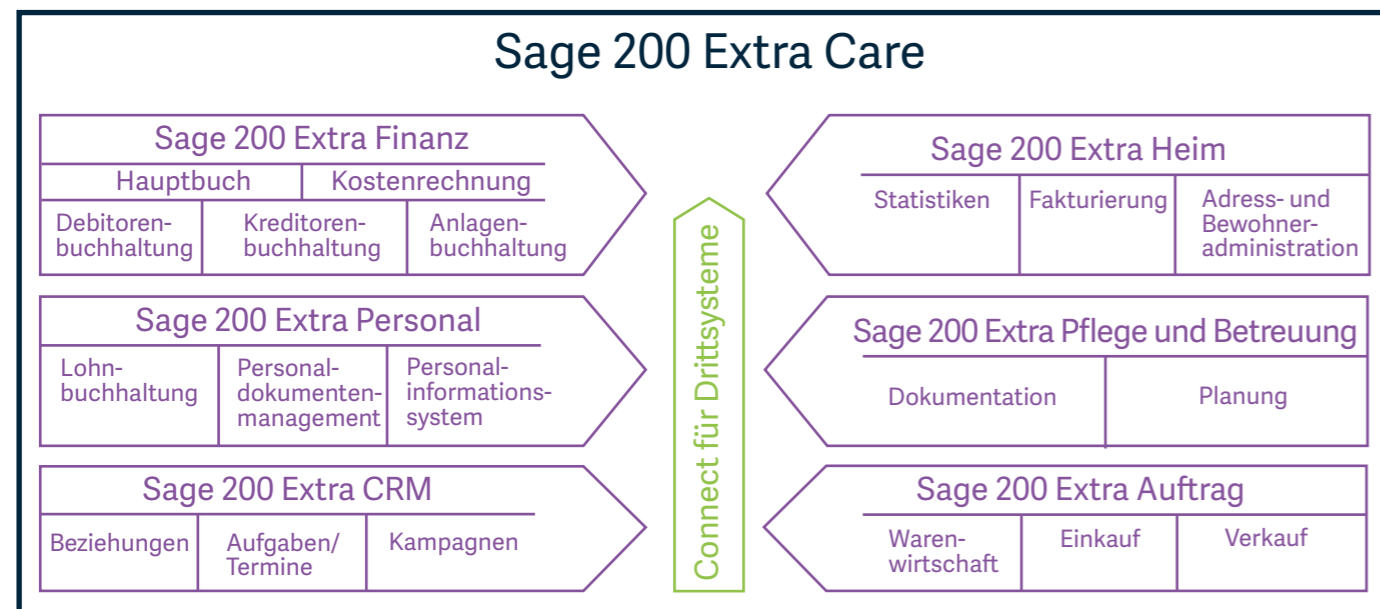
Sage 200 Extra Care

Sage 200 Extra Finanz

Hauptbuch

Kostenrechnung

Debitorenbuchhaltung

Kreditorenbuchhaltung

Anlagenbuchhaltung

Sage 200 Extra Personal

Lohnbuchhaltung

Personaldokumentenmanagement

Personalinformationssystem

Sage 200 Extra CRM

Beziehungen

Aufgaben/ Termine

Kampagnen

Connect für Drittsysteme

Sage 200 Extra Heim

Statistiken

Fakturierung

Adress- und Bewohneradministration

Sage 200 Extra Pflege und Betreuung

Dokumentation

Planung

Sage 200 Extra Auftrag

Warenwirtschaft

Einkauf

Verkauf